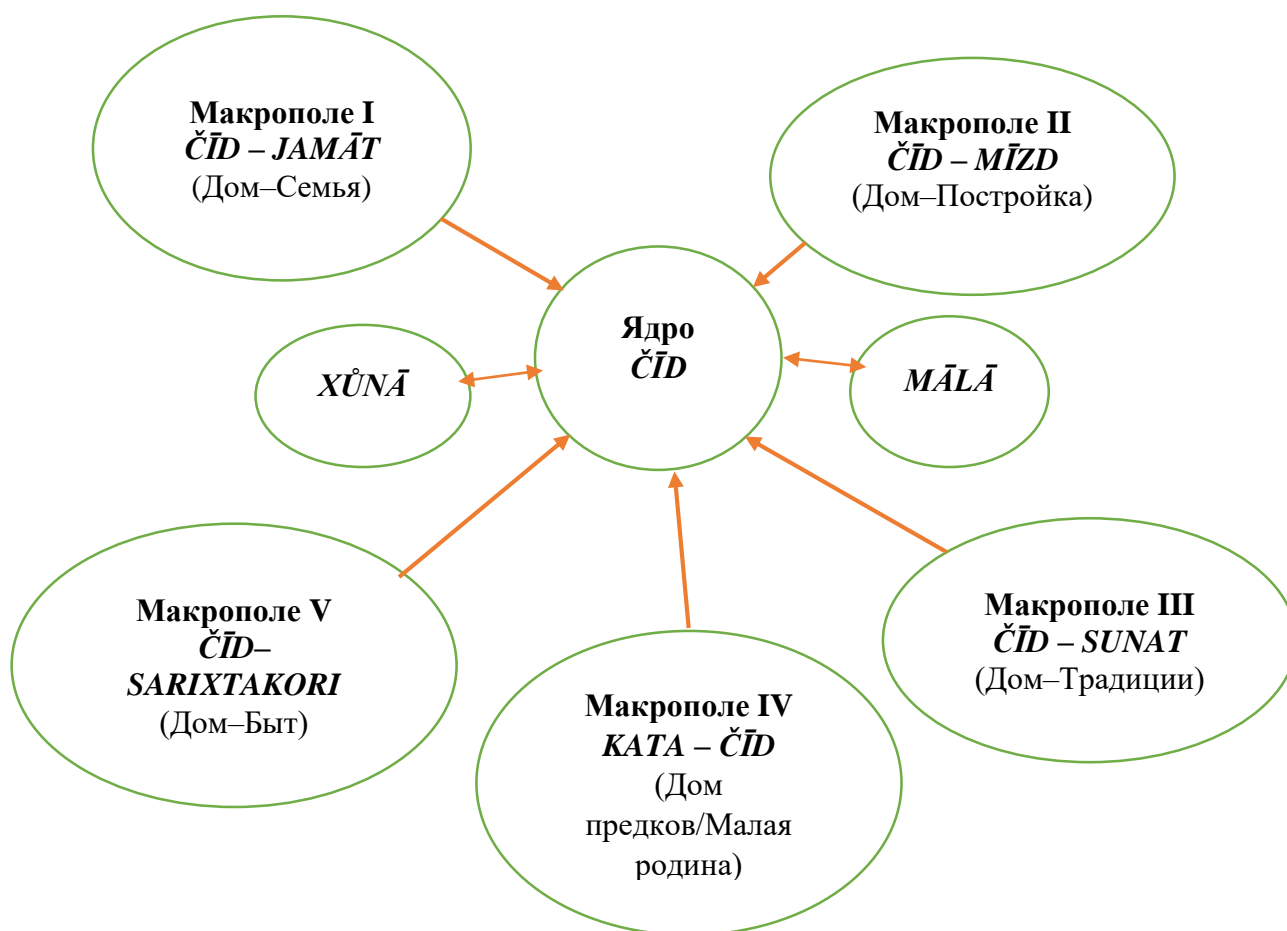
Макрополе I
ČĪD – JAMĀT
(Дом–Семья)

Макрополе II
ČĪD – MĪZD
(Дом–Постройка)

XŮNĀ

Ядро
ČĪD

MĀLĀ

Макрополе V
ČĪD–
SARIXTAKORI
(Дом–Быт)

Макрополе IV
KATA – ČĪD
(Дом предков/Малая родина)

Макрополе III
ČĪD – SUNAT
(Дом–Традиции)